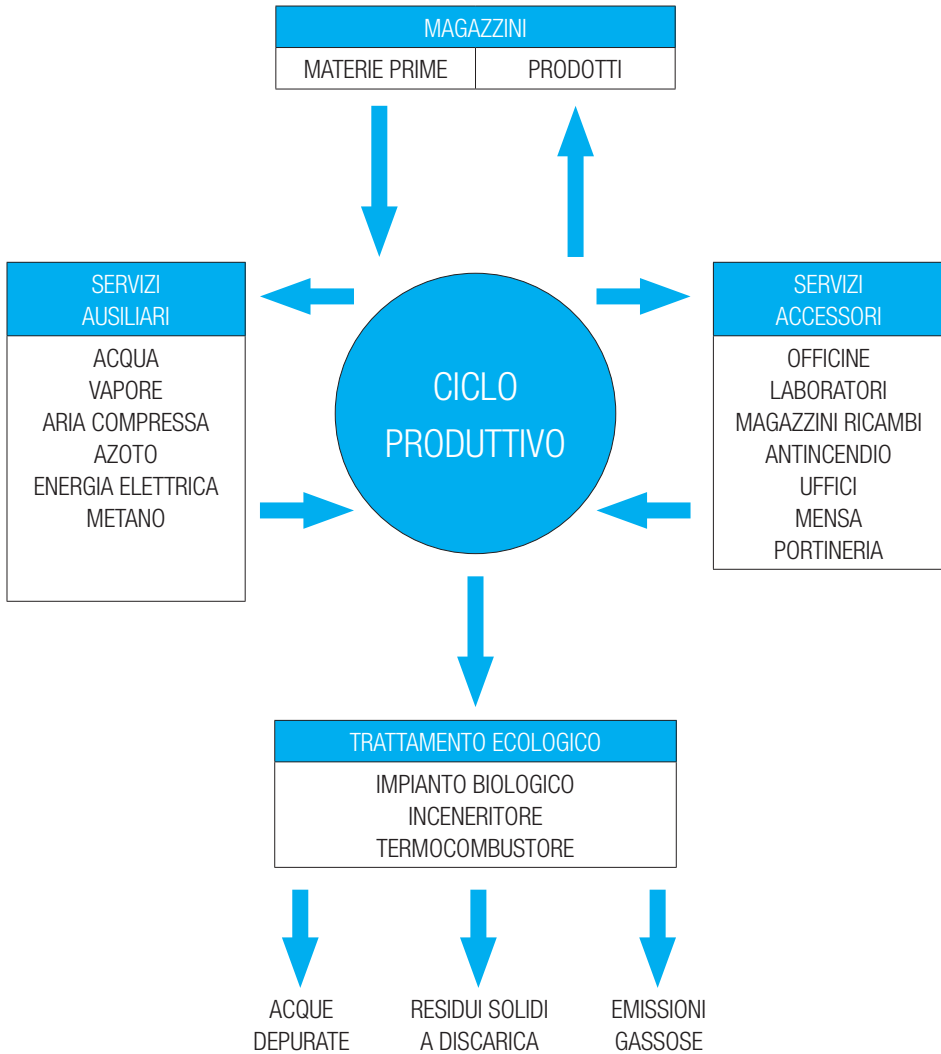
MAGAZZINI

| MATERIE PRIME | PRODOTTI |
|---|---|

SERVIZI
AUSILIARI

ACQUA
VAPORE
ARIA COMPRESSA
AZOTO
ENERGIA ELETTRICA
METANO

CICLO
PRODUTTIVO

SERVIZI
ACCESSORI

OFFICINE
LABORATORI
MAGAZZINI RICAMBI
ANTINCENDIO
UFFICI
MENSA
PORTINERIA

TRATTAMENTO ECOLOGICO

IMPIANTO BIOLOGICO
INCENERITORE
TERMOCOMBUSTORE

ACQUE
DEPURATE

RESIDUI SOLIDI
A DISCARICA

EMISSIONI
GASSOSE